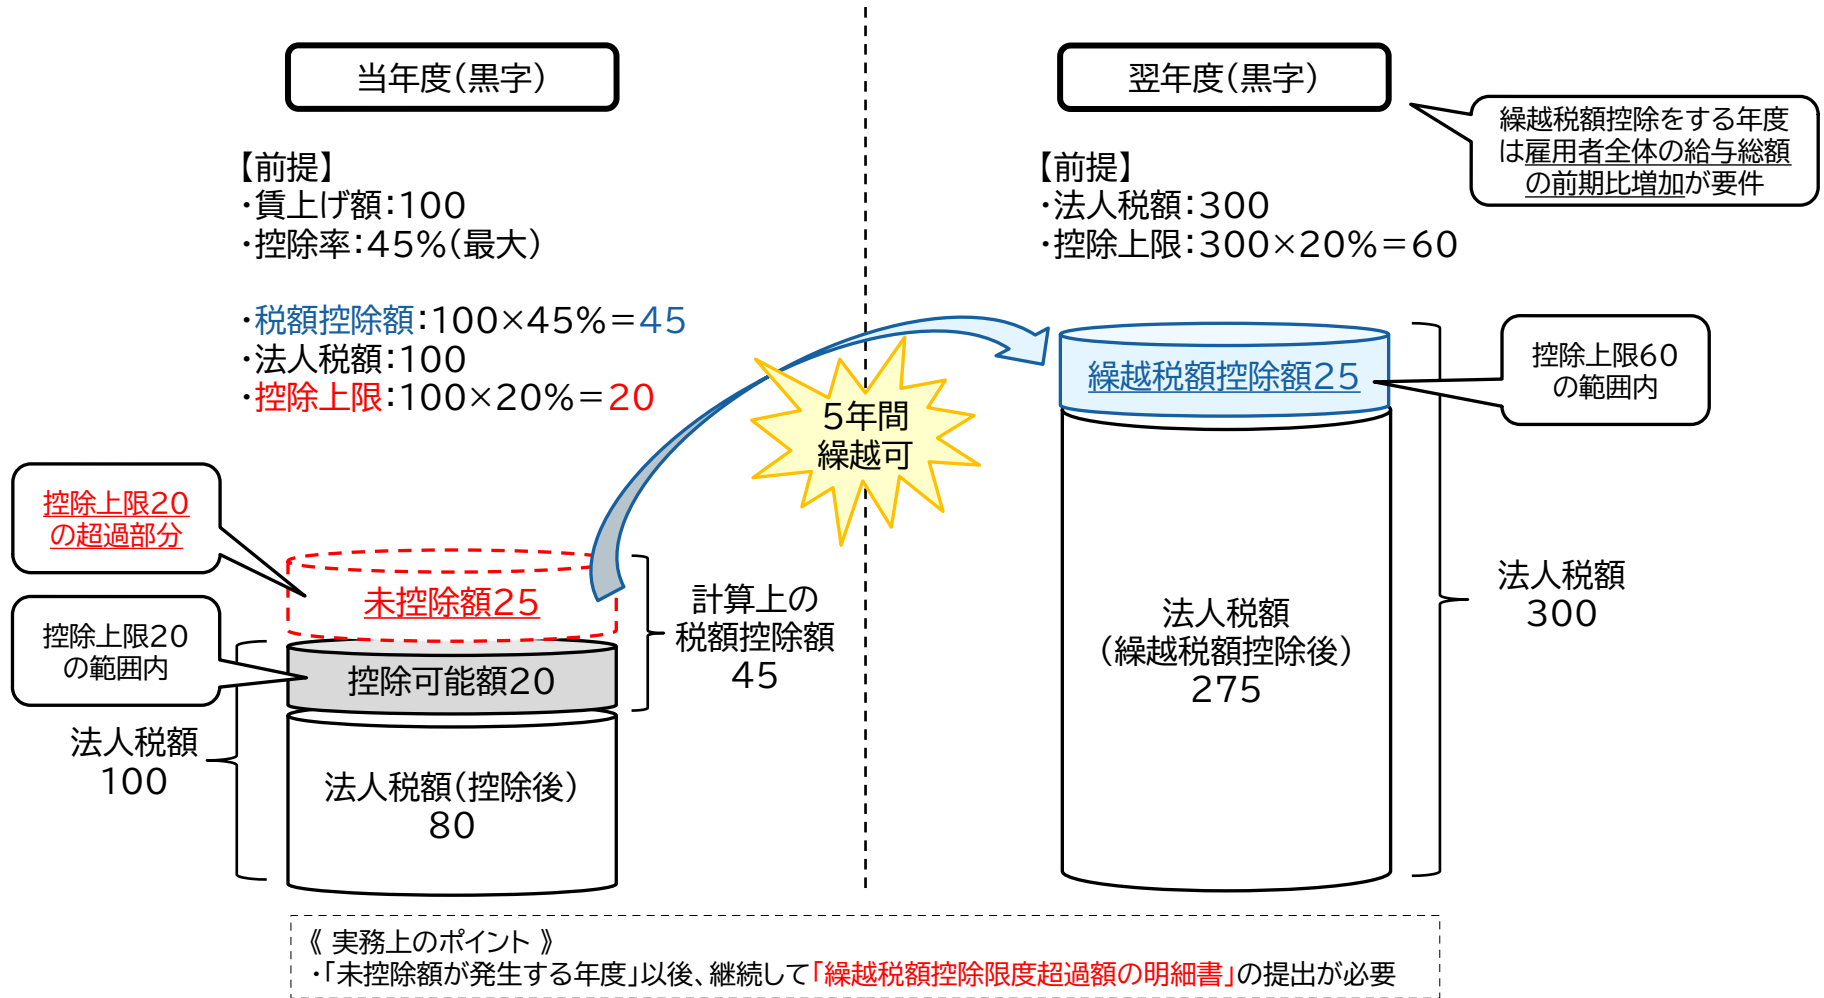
当年度(黒字)

【前提】
・賃上げ額:100
・控除率:45%(最大)

・税額控除額:100×45%=45
・法人税額:100
・控除上限:100×20%=20

控除上限20の超過部分

未控除額25

控除上限20の範囲内

控除可能額20

計算上の税額控除額45

法人税額100

法人税額(控除後)80

5年間繰越可

翌年度(黒字)

繰越税額控除をする年度は雇用者全体の給与総額の前期比増加が要件

【前提】
・法人税額:300
・控除上限:300×20%=60

繰越税額控除額25

控除上限60の範囲内

法人税額(繰越税額控除後)275

法人税額300

《 実務上のポイント 》
・「未控除額が発生する年度」以後、継続して「繰越税額控除限度超過額の明細書」の提出が必要